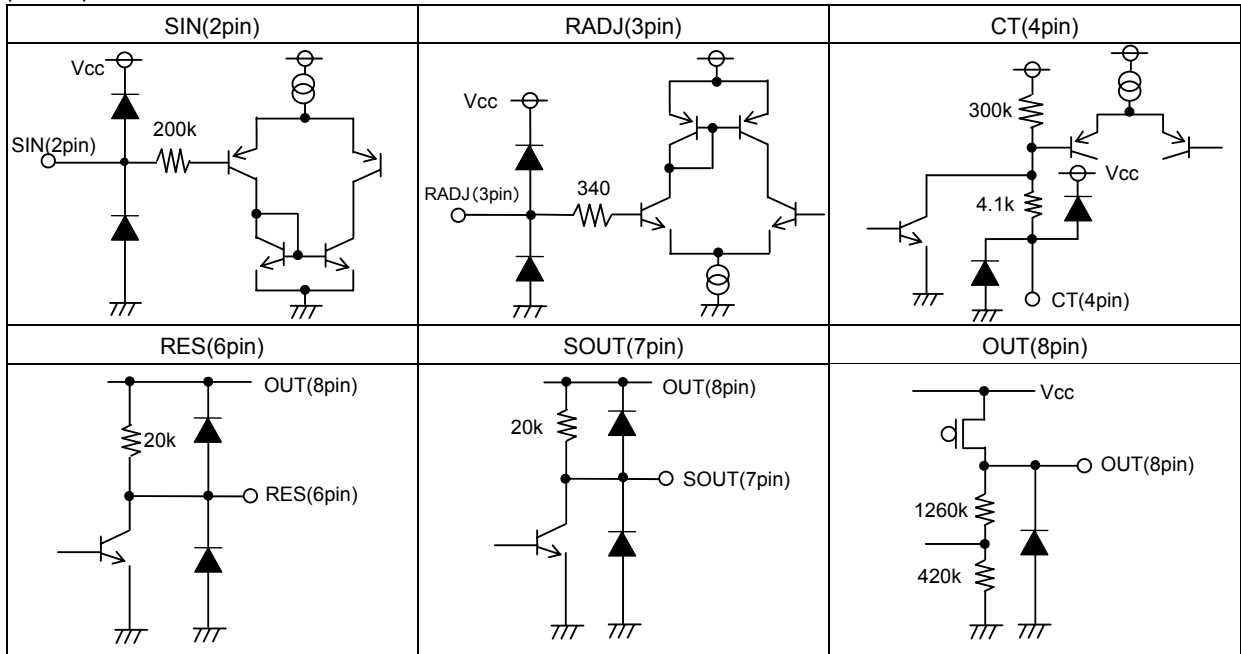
| SIN(2pin) | RADJ(3pin) | CT(4pin) |
|---|---|---|
| Vcc 200k SIN(2pin) | Vcc 340 RADJ(3pin) | 300k Vcc 4.1k CT(4pin) |
| RES(6pin) | SOUT(7pin) | OUT(8pin) |
| OUT(8pin) 20k RES(6pin) | OUT(8pin) 20k SOUT(7pin) | Vcc OUT(8pin) 1260k 420k |